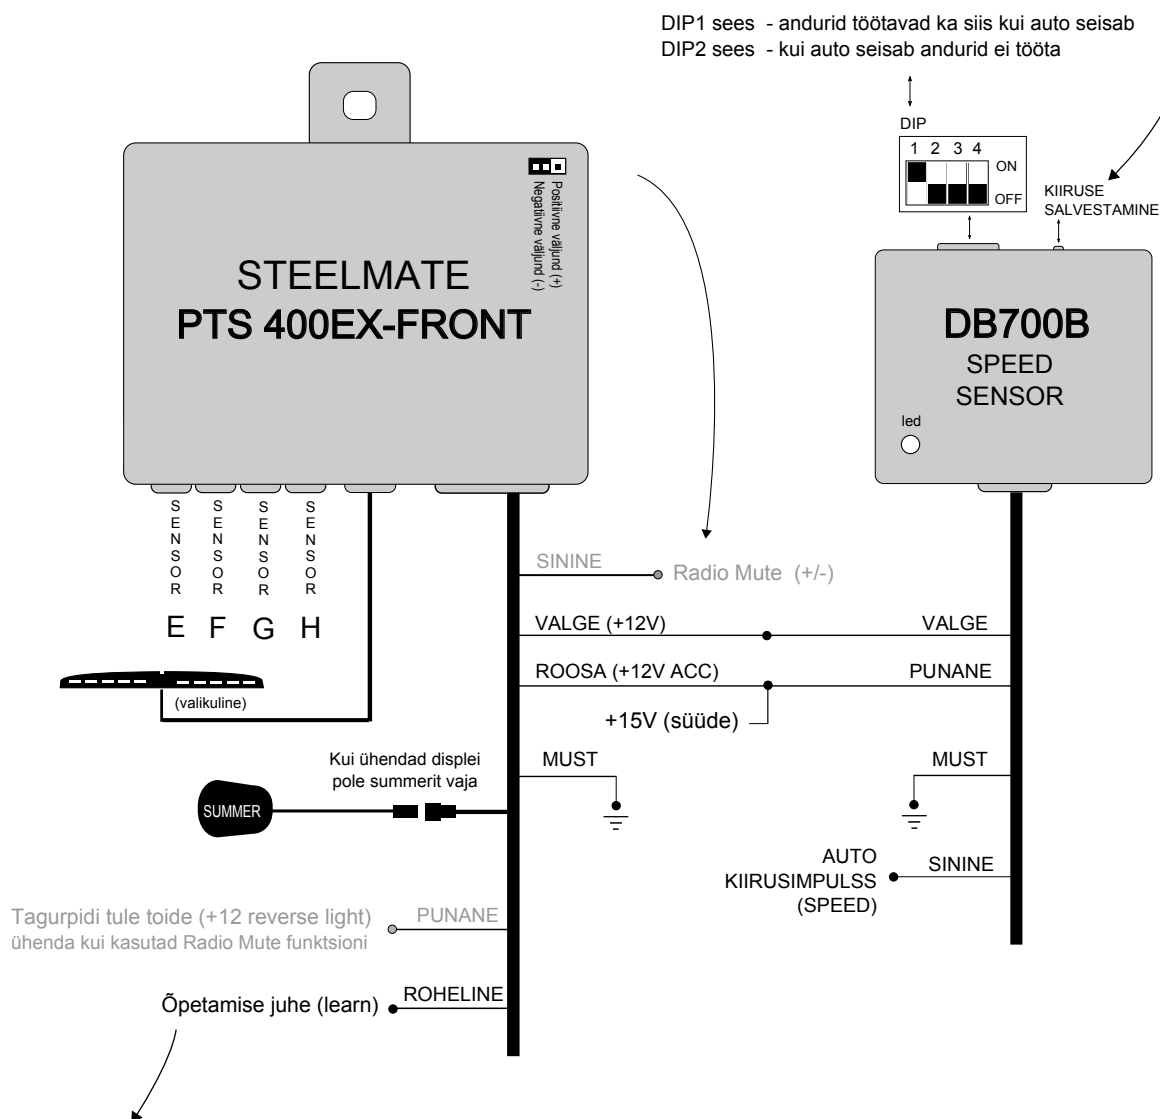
DIP1 sees - andurid töötavad ka siis kui auto seisab
DIP2 sees - kui auto seisab andurid ei tööta

DIP
1 2 3 4
ON
OFF

KIIRUSE SALVESTAMINE

Positiivne väljund (+)
Negatiivne väljund (-)

STEELMATE
PTS 400EX-FRONT

DB700B
SPEED
SENSOR

led

SENSOR SENSOR SENSOR SENSOR

E F G H

(valikuline)

SININE Radio Mute (+/-)

VALGE (+12V)

VALGE

ROOSA (+12V ACC)

PUNANE

+15V (süüde)

Kui ühendad displei pole summerit vaja

SUMMER

MUST

MUST

AUTO KIIRUSIMPULSS (SPEED)

SININE

Tagurpidi tule toide (+12 reverse light)
ühenda kui kasutad Radio Mute funktsiooni

PUNANE

Õpetamise juhe (learn)

ROHELINE